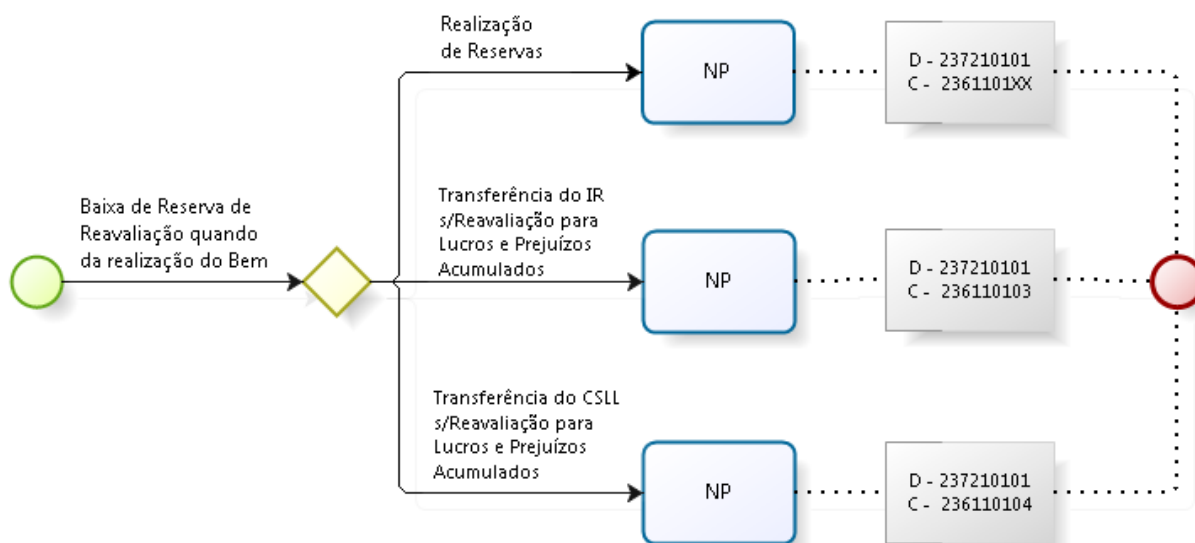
Baixa de Reserva de Reavaliação quando da realização do Bem

Realização de Reservas

NP

D - 237210101
C - 2361101XX

Transferência do IR s/Reavaliação para Lucros e Prejuízos Acumulados

NP

D - 237210101
C - 236110103

Transferência do CSLL s/Reavaliação para Lucros e Prejuízos Acumulados

NP

D - 237210101
C - 236110104